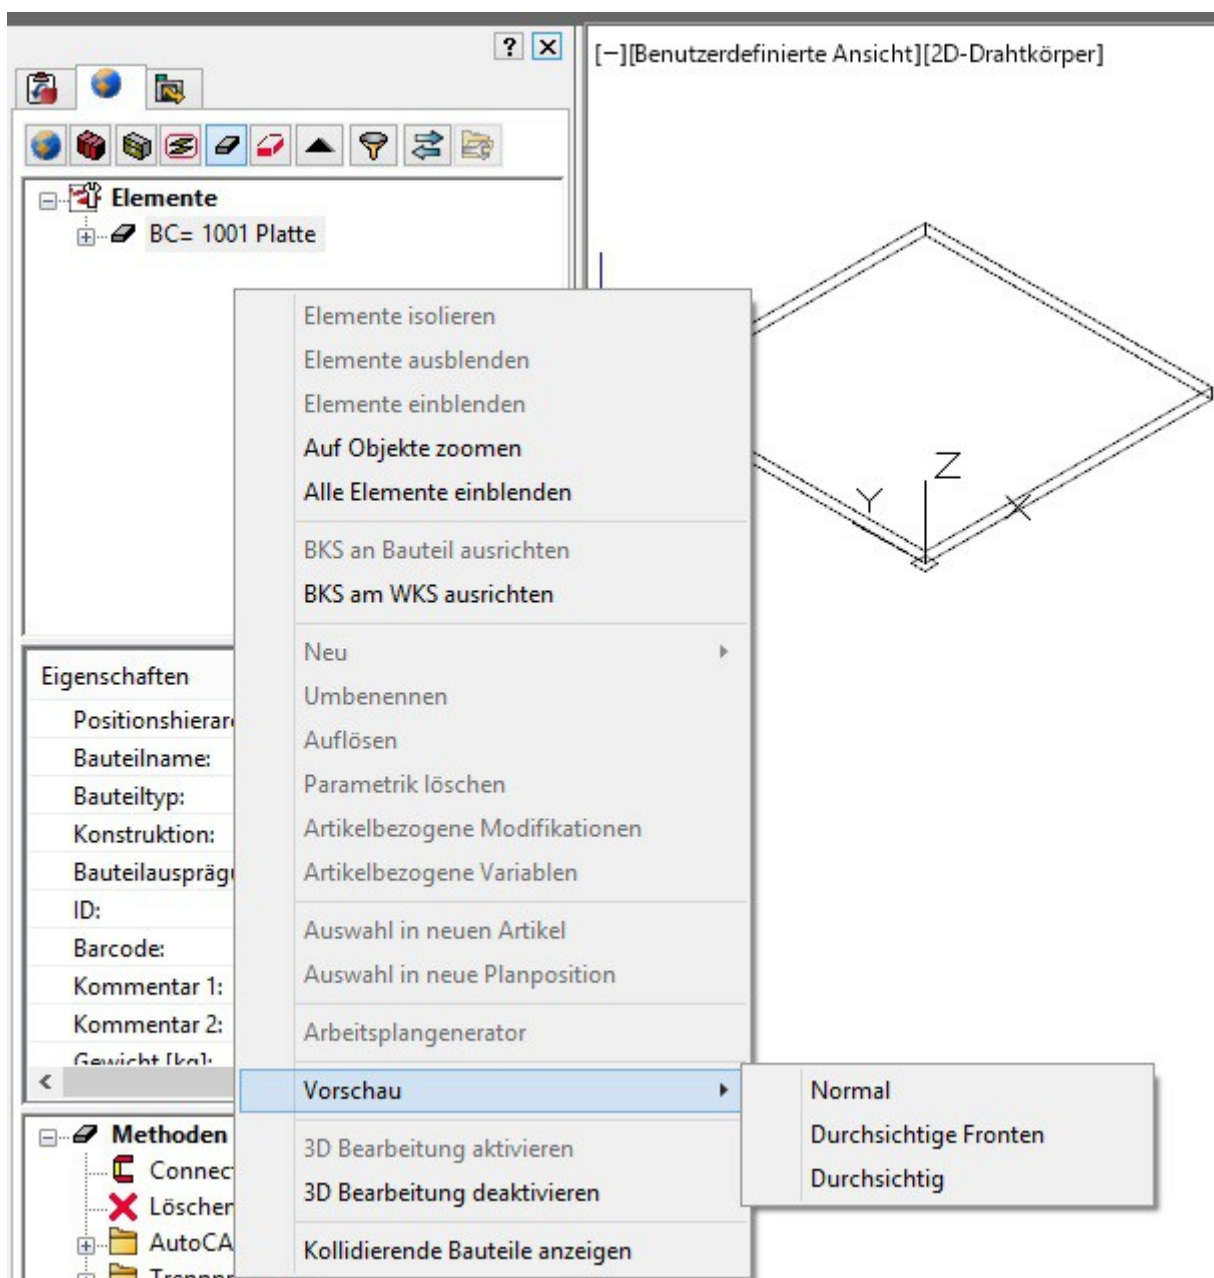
? X

[−][Benutzerdefinierte Ansicht][2D-Drahtkörper]

Elemente
BC= 1001 Platte

Eigenschaften
Positionshierar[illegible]
Bauteilname:
Bauteiltyp:
Konstruktion:
Bauteilauspräg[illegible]
ID:
Barcode:
Kommentar 1:
Kommentar 2:
Gewicht [kg]:

Methoden
Connec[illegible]
Löschen
AutoCA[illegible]
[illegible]

Elemente isolieren
Elemente ausblenden
Elemente einblenden
Auf Objekte zoomen
Alle Elemente einblenden
BKS an Bauteil ausrichten
BKS am WKS ausrichten
Neu
Umbenennen
Auflösen
Parametrik löschen
Artikelbezogene Modifikationen
Artikelbezogene Variablen
Auswahl in neuen Artikel
Auswahl in neue Planposition
Arbeitsplangenerator
Vorschau
3D Bearbeitung aktivieren
3D Bearbeitung deaktivieren
Kollidierende Bauteile anzeigen

Normal
Durchsichtige Fronten
Durchsichtig

Z
Y
X